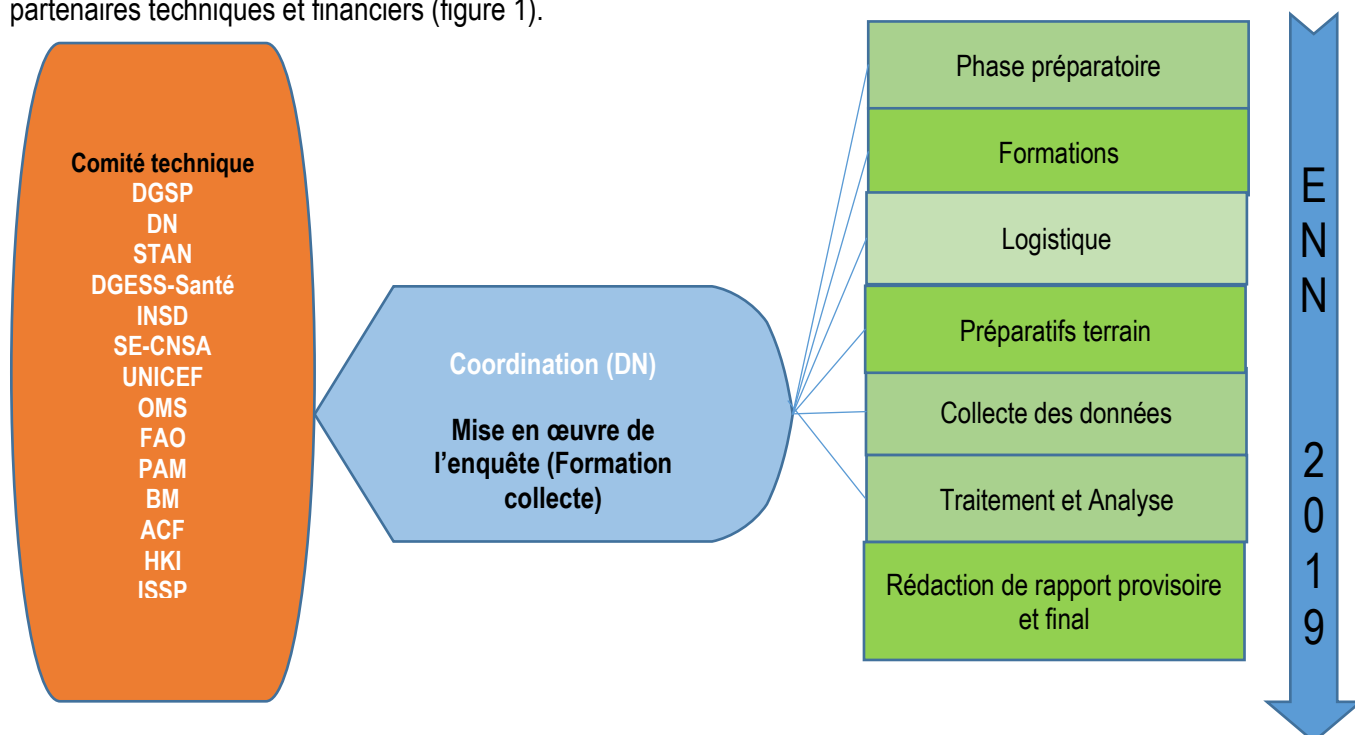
partenaires techniques et financiers (figure 1).

Comité technique
DGSP
DN
STAN
DGESS-Santé
INSD
SE-CNSA
UNICEF
OMS
FAO
PAM
BM
ACF
HKI
ISSP

Coordination (DN)

Mise en œuvre de l'enquête (Formation collecte)

Phase préparatoire
Formations
Logistique
Préparatifs terrain
Collecte des données
Traitement et Analyse
Rédaction de rapport provisoire et final

ENN 2019